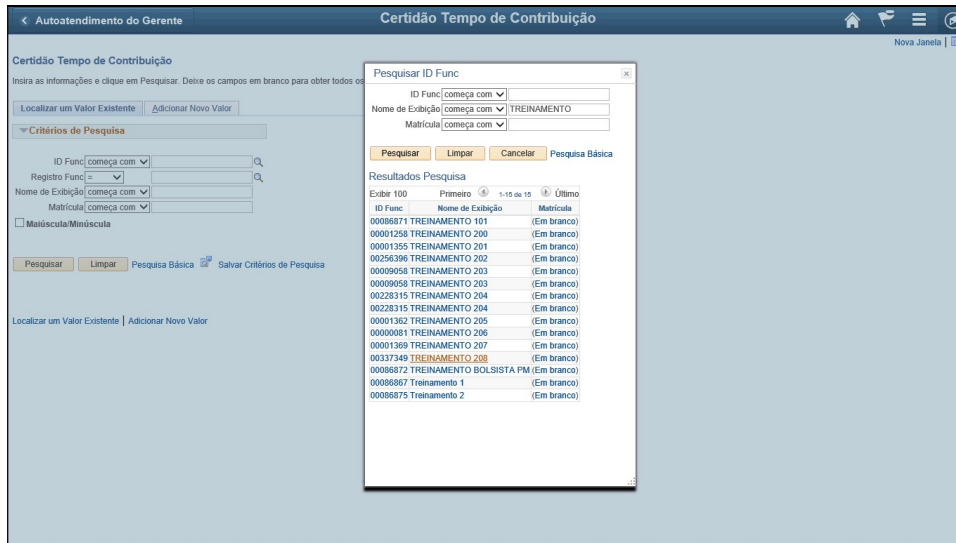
< Autoatendimento do Gerente

Certidão Tempo de Contribuição

Nova Janela |

Certidão Tempo de Contribuição

Insira as informações e clique em Pesquisar. Deixe os campos em branco para obter todos os

Localizar um Valor Existente | Adicionar Novo Valor

Critérios de Pesquisa

ID Func começa com

Registro Func =

Nome de Exibição começa com

Matrícula começa com

Maiúscula/Minúscula

Pesquisar | Limpar | Pesquisa Básica | Salvar Critérios de Pesquisa

Localizar um Valor Existente | Adicionar Novo Valor

Pesquisar ID Func

ID Func começa com

Nome de Exibição começa com TREINAMENTO

Matrícula começa com

Pesquisar | Limpar | Cancelar | Pesquisa Básica

Resultados Pesquisa

Exibir 100 Primeiro 1-15 de 15 Último

| ID Func | Nome de Exibição | Matrícula |
|---|---|---|
| 00086871 | TREINAMENTO 101 | (Em branco) |
| 00001258 | TREINAMENTO 200 | (Em branco) |
| 00001355 | TREINAMENTO 201 | (Em branco) |
| 00256396 | TREINAMENTO 202 | (Em branco) |
| 00009058 | TREINAMENTO 203 | (Em branco) |
| 00009058 | TREINAMENTO 203 | (Em branco) |
| 00228315 | TREINAMENTO 204 | (Em branco) |
| 00228315 | TREINAMENTO 204 | (Em branco) |
| 00001362 | TREINAMENTO 205 | (Em branco) |
| 00000081 | TREINAMENTO 206 | (Em branco) |
| 00001369 | TREINAMENTO 207 | (Em branco) |
| 00337349 | TREINAMENTO 208 | (Em branco) |
| 00086872 | TREINAMENTO BOLSISTA PM | (Em branco) |
| 00086867 | Treinamento 1 | (Em branco) |
| 00086875 | Treinamento 2 | (Em branco) |